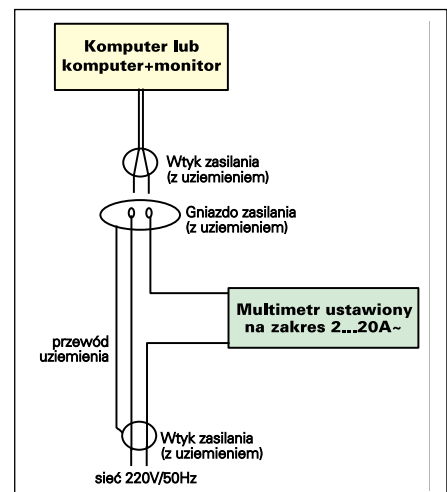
Komputer lub komputer+monitor

Wtyk zasilania (z uziemieniem)

Gniazdo zasilania (z uziemieniem)

Multimetr ustawiony na zakres 2...20A~

przewód uziemienia

Wtyk zasilania (z uziemieniem)

sieć 220V/50Hz